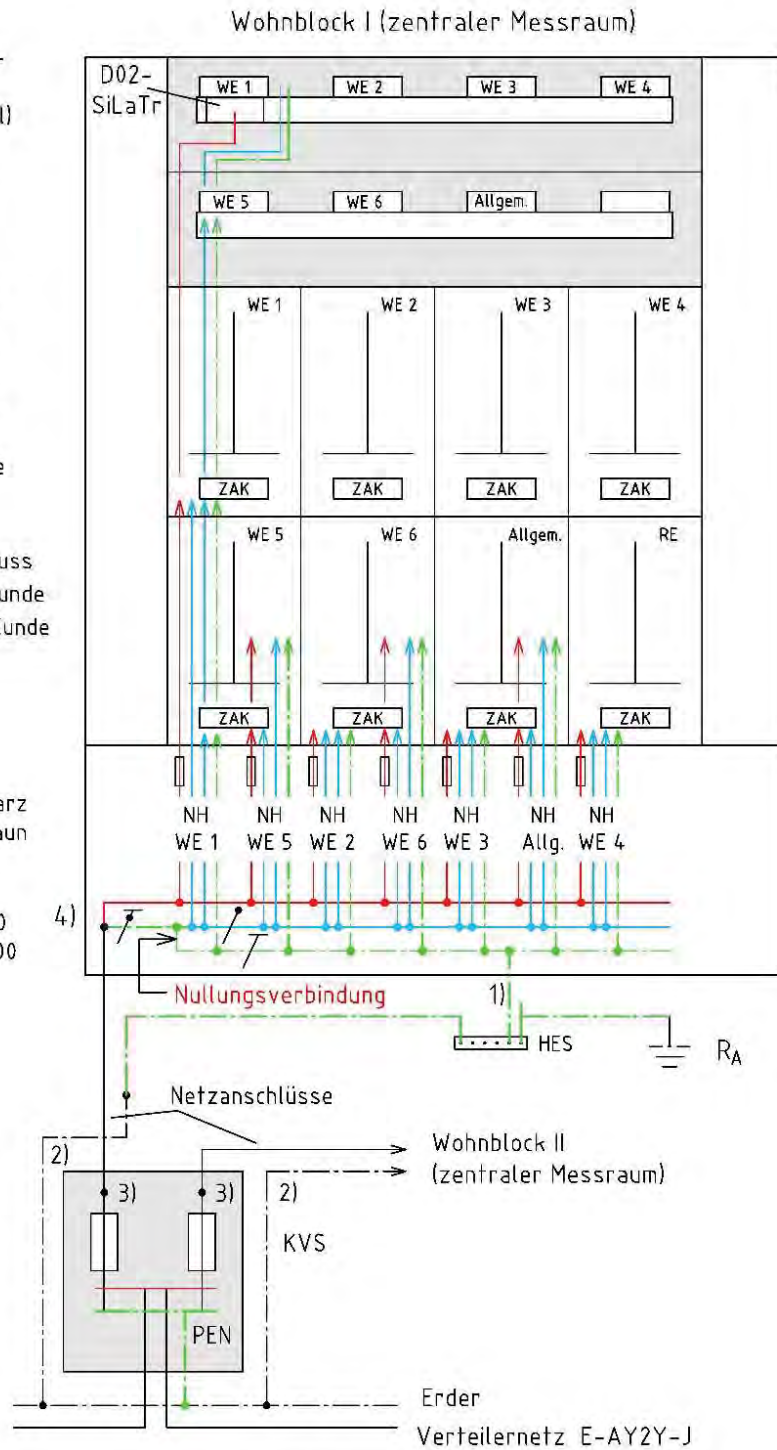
Wohnblock I (zentraler Messraum)

D02-SiLaTr

WE 1 WE 2 WE 3 WE 4

WE 5 WE 6 Allgem.

WE 1 WE 2 WE 3 WE 4

ZAK ZAK ZAK ZAK

WE 5 WE 6 Allgem. RE

ZAK ZAK ZAK ZAK

NH WE 1 NH WE 5 NH WE 2 NH WE 6 NH WE 3 NH Allg. NH WE 4

4)

Nullungsverbindung

1)

HES

$R_A$

Netzanschlüsse

2)

Wohnblock II (zentraler Messraum)

3) 3)

2)

KVS

PEN

Erder

Verteilernetz E-AY2Y-J

l)

e

uss
unde
unde

erz
aun

0
00